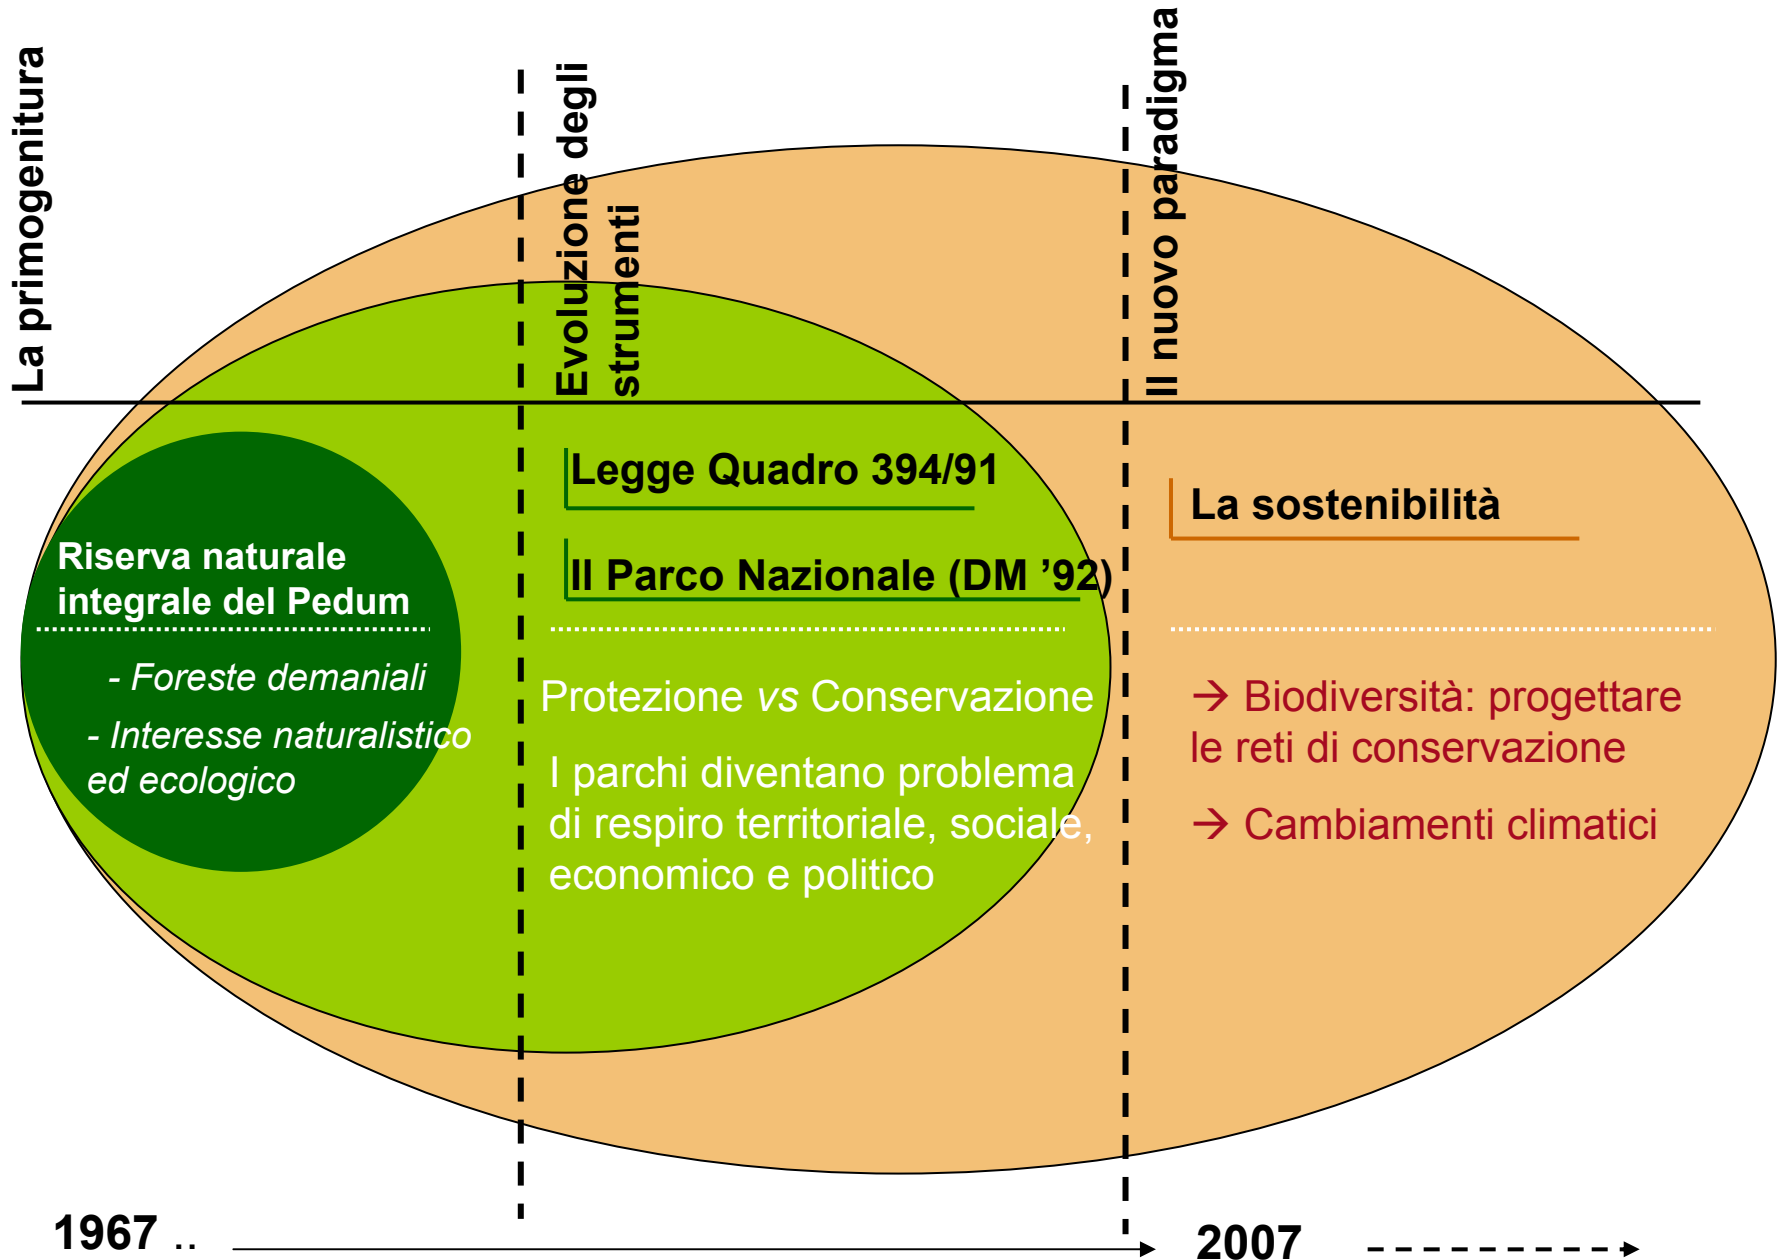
La primogenitura

Evoluzione degli strumenti

Il nuovo paradigma

Riserva naturale integrale del Pedum

- Foreste demaniali

- Interesse naturalistico ed ecologico

Legge Quadro 394/91

Il Parco Nazionale (DM ’92)

Protezione *vs* Conservazione

I parchi diventano problema di respiro territoriale, sociale, economico e politico

La sostenibilità

→ Biodiversità: progettare le reti di conservazione

→ Cambiamenti climatici

1967 ..

2007